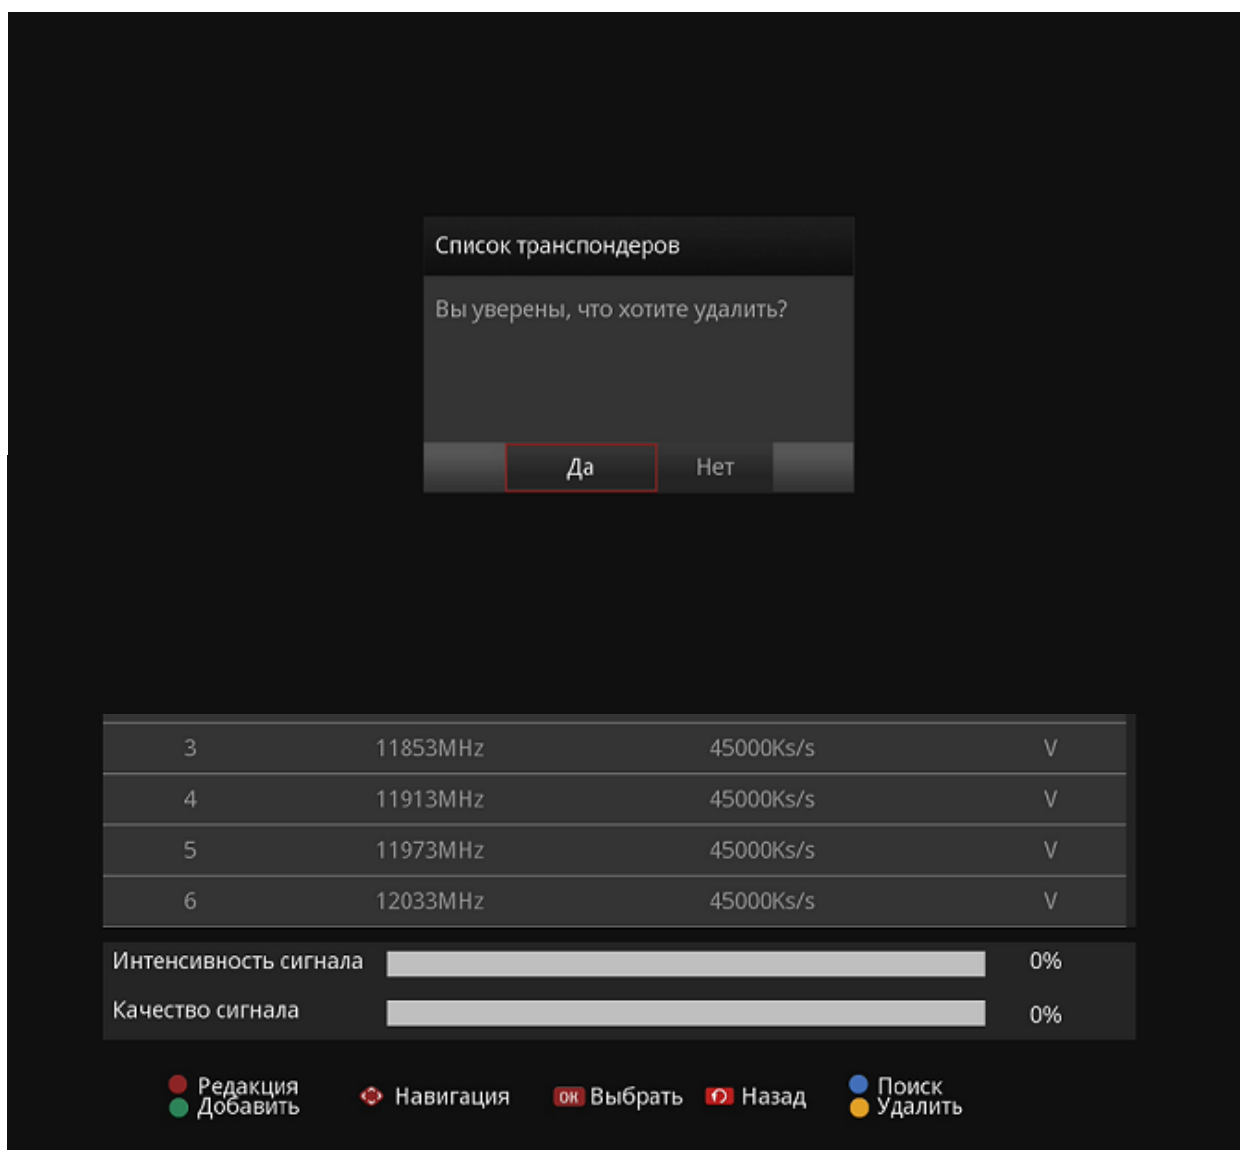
Список транспондеров

Вы уверены, что хотите удалить?

Да Нет

| 3 | 11853MHz | 45000Ks/s | V |
|---|---|---|---|
| 4 | 11913MHz | 45000Ks/s | V |
| 5 | 11973MHz | 45000Ks/s | V |
| 6 | 12033MHz | 45000Ks/s | V |

Интенсивность сигнала 0%

Качество сигнала 0%

Редакция
Добавить
Навигация
OK Выбрать
Назад
Поиск
Удалить